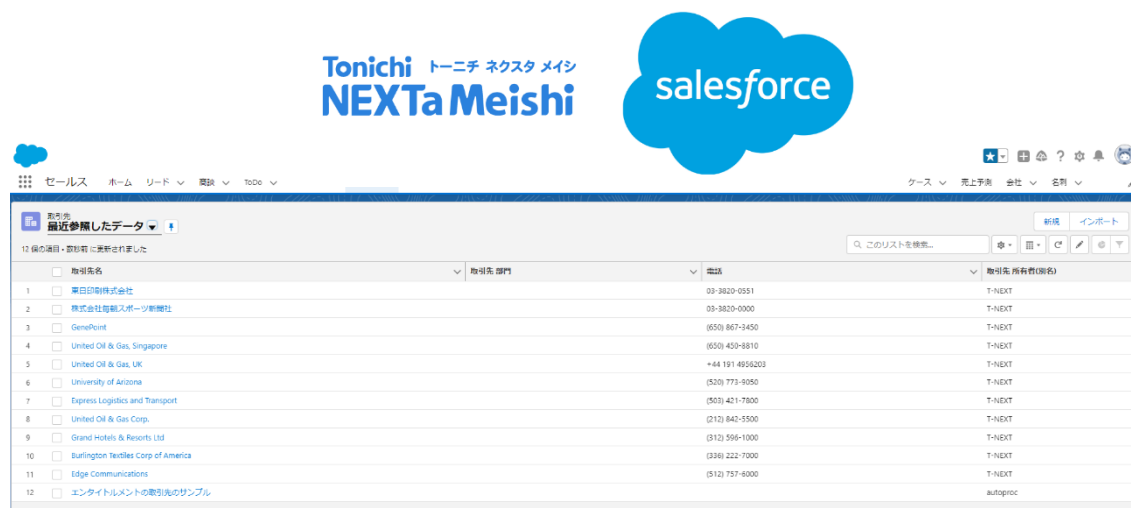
Tonichi トーニチ ネクスタ メイシ
NEXTa Meishi

salesforce

セールス ホーム リード 商談 ToDo ケース 売上予測 会社 名刺

取引先
最近参照したデータ

新規 インポート

12 個の項目 • 数秒前 に更新されました

このリストを検索...

| | 取引先名 | 取引先 部門 | 電話 | 取引先 所有者(別名) |
|---|---|---|---|---|
| 1 | 東日印刷株式会社 | | 03-3820-0551 | T-NEXT |
| 2 | 株式会社毎朝スポーツ新聞社 | | 03-3820-0000 | T-NEXT |
| 3 | GenePoint | | (650) 867-3450 | T-NEXT |
| 4 | United Oil & Gas, Singapore | | (650) 450-8810 | T-NEXT |
| 5 | United Oil & Gas, UK | | +44 191 4956203 | T-NEXT |
| 6 | University of Arizona | | (520) 773-9050 | T-NEXT |
| 7 | Express Logistics and Transport | | (503) 421-7800 | T-NEXT |
| 8 | United Oil & Gas Corp. | | (212) 842-5500 | T-NEXT |
| 9 | Grand Hotels & Resorts Ltd | | (312) 596-1000 | T-NEXT |
| 10 | Burlington Textiles Corp of America | | (336) 222-7000 | T-NEXT |
| 11 | Edge Communications | | (512) 757-6000 | T-NEXT |
| 12 | エンタイトルメントの取引先のサンプル | | | autoproc |